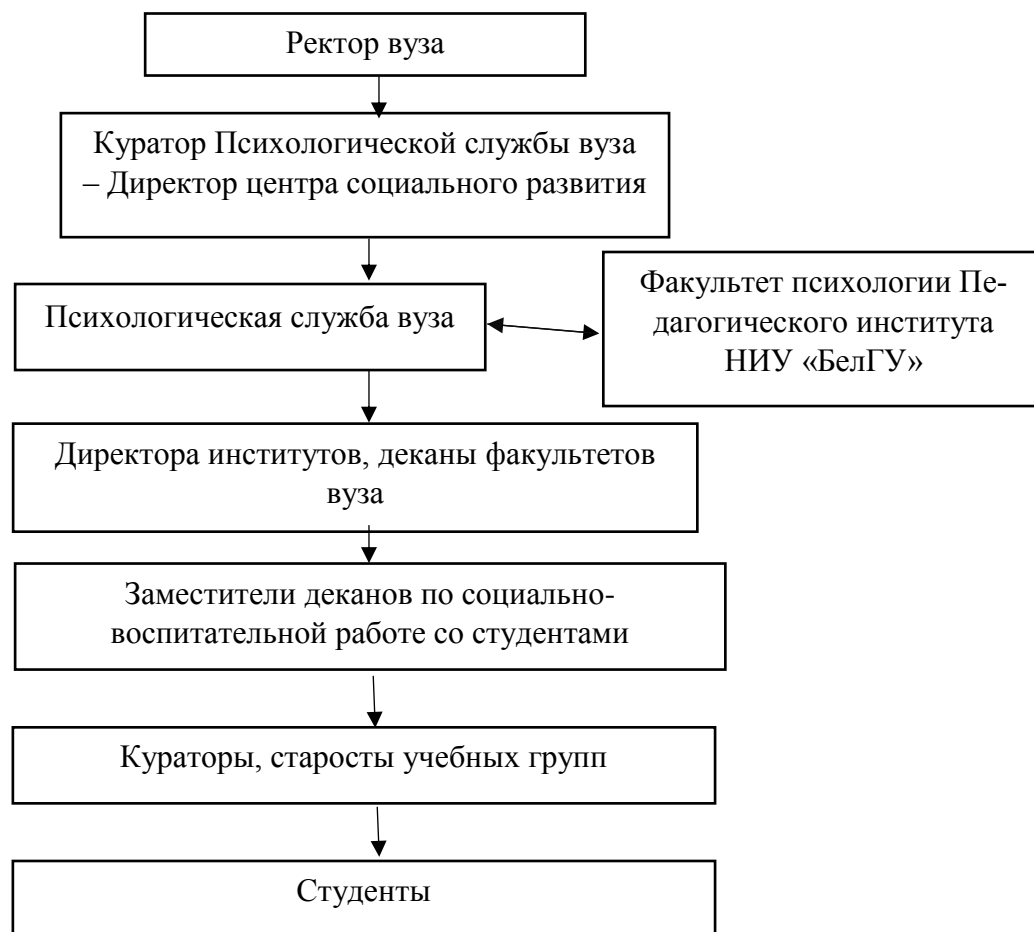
Ректор вуза

Куратор Психологической службы вуза – Директор центра социального развития

Психологическая служба вуза

Факультет психологии Педагогического института НИУ «БелГУ»

Директора институтов, деканы факультетов вуза

Заместители деканов по социально-воспитательной работе со студентами

Кураторы, старосты учебных групп

Студенты